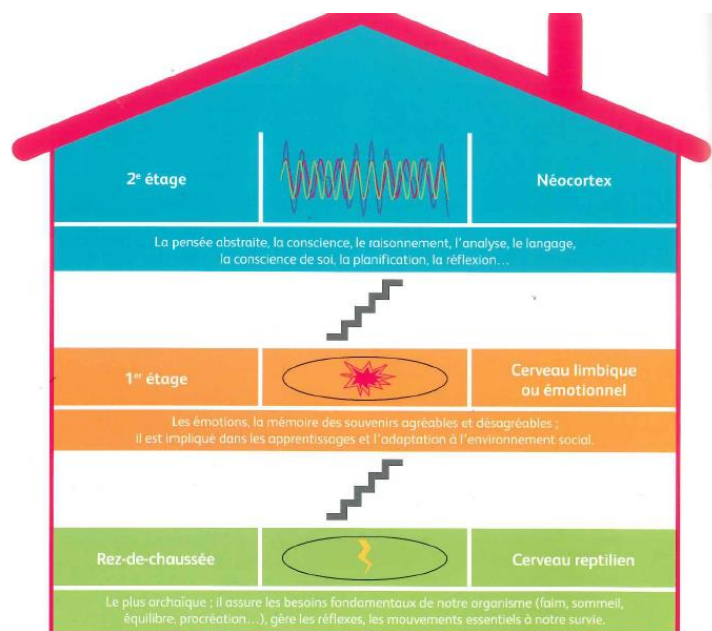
2$^{e}$ étage

Néocortex

La pensée abstraite, la conscience, le raisonnement, l'analyse, le langage, la conscience de soi, la planification, la réflexion…

1$^{er}$ étage

Cerveau limbique ou émotionnel

Les émotions, la mémoire des souvenirs agréables et désagréables ; il est impliqué dans les apprentissages et l'adaptation à l'environnement social.

Rez-de-chaussée

Cerveau reptilien

Le plus archaïque ; il assure les besoins fondamentaux de notre organisme (faim, sommeil, équilibre, procréation…), gère les réflexes, les mouvements essentiels à notre survie.